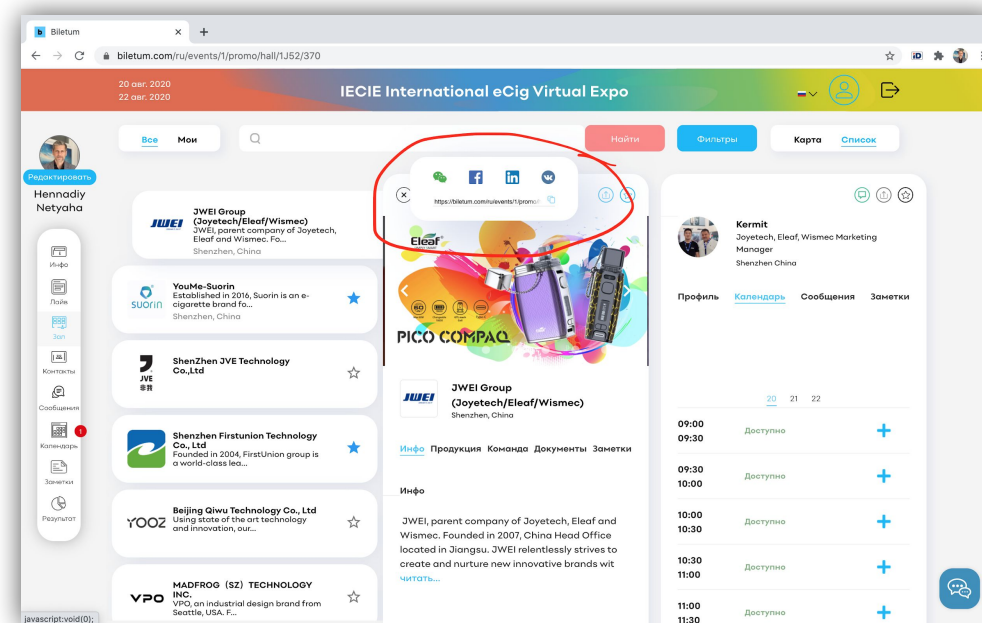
Biletum

biletum.com/ru/events/1/promo/hall/1J52/370

20 авг. 2020
22 авг. 2020

IECIE International eCig Virtual Expo

Все Мои

Найти

Фильтры

Карта Список

Редактировать

Hennadiy Netyaha

Инфо

Лайк

Зал

Контакты

Сообщения

1

Календарь

Заметки

Результат

JWEI Group (Joyetech/Eleaf/Wismec)
JWEI, parent company of Joyetech, Eleaf and Wismec. Fo...
Shenzhen, China

YouMe-Suorin
Established in 2016, Suorin is an e-cigarette brand fo...
Shenzhen, China

ShenZhen JVE Technology Co.,Ltd

Shenzhen Firstunion Technology Co., Ltd
Founded in 2004, FirstUnion group is a world-class lea...

Beijing Qiwu Technology Co., Ltd
Using state of the art technology and innovation, our...

MADFROG (SZ) TECHNOLOGY INC.
VPO, an industrial design brand from Seattle, USA. F...

https://biletum.com/ru/events/1/promo/

Eleaf

PICO COMPAQ

JWEI Group (Joyetech/Eleaf/Wismec)
Shenzhen, China

Инфо Продукция Команда Документы Заметки

Инфо

JWEI, parent company of Joyetech, Eleaf and Wismec. Founded in 2007, China Head Office located in Jiangsu. JWEI relentlessly strives to create and nurture new innovative brands wit читать...

Kermit
Joyetech, Eleaf, Wismec Marketing Manager
Shenzhen China

Профиль Календарь Сообщения Заметки

20 21 22

09:00
09:30 Доступно

09:30
10:00 Доступно

10:00
10:30 Доступно

10:30
11:00 Доступно

11:00
11:30 Доступно

javascript:void(0);